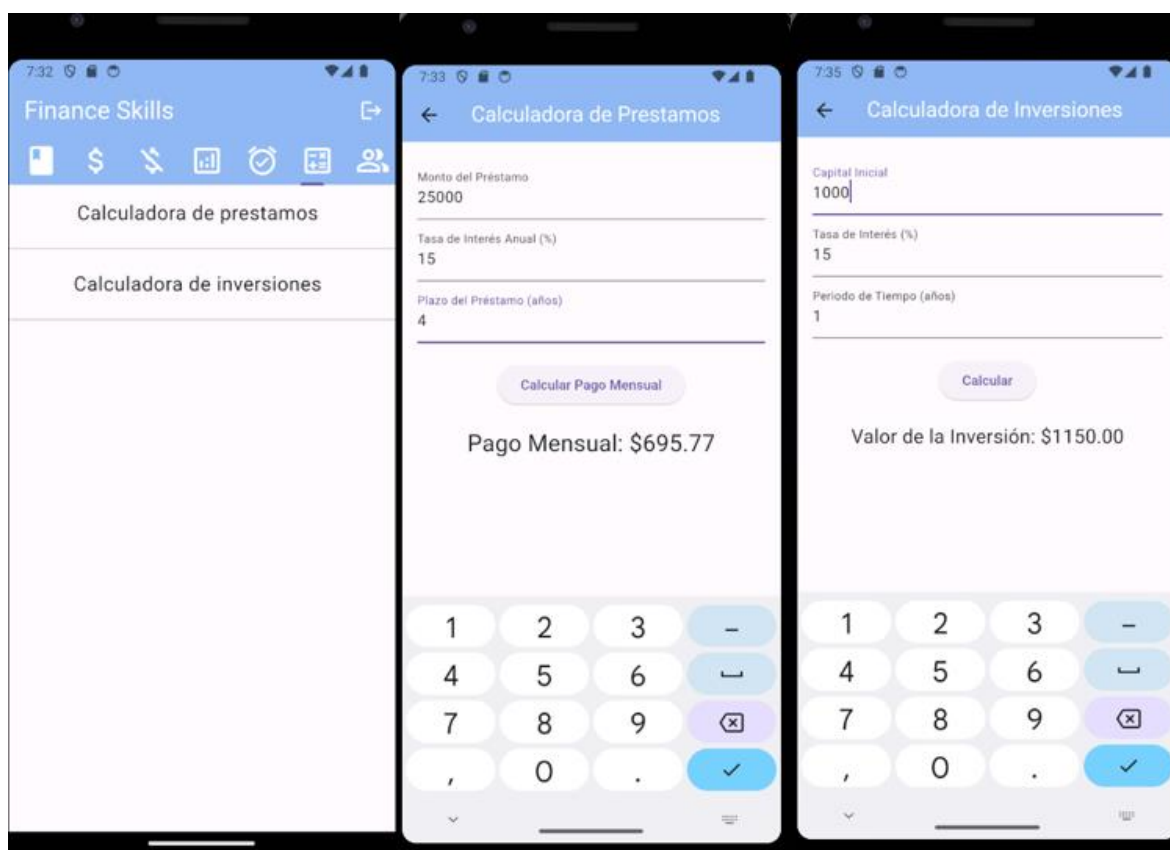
7:32

Finance Skills

Calculadora de prestamos

Calculadora de inversiones

7:33

Calculadora de Prestamos

Monto del Préstamo
25000

Tasa de Interés Anual (%)
15

Plazo del Préstamo (años)
4

Calcular Pago Mensual

Pago Mensual: $695.77

1 2 3 –
4 5 6
7 8 9
, 0 .

7:35

Calculadora de Inversiones

Capital Inicial
1000

Tasa de Interés (%)
15

Periodo de Tiempo (años)
1

Calcular

Valor de la Inversión: $1150.00

1 2 3 –
4 5 6
7 8 9
, 0 .